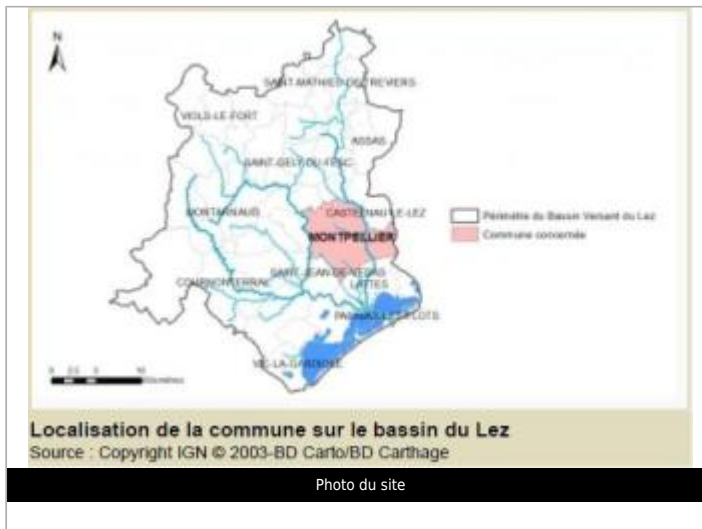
N

SAINT-MATHIEU-DE-TREVIERS

VAILHAUQUÈS... 

VOLS-LE-FORT

ASSAS

SAINT-GELY-DU-FESC

MONTARNAUD

CASTELNAU-LE-LEZ

MONTPELLIER

COURNONTERRAL

SAINT-JEAN-DE-VEDAS

LATTES

PALAVAS-LES-FLOTS

VIC-LA-GARDIOLE

0 2,5 5 10 Kilomètres

Périmètre du Bassin Versant du Lez

Commune concernée

Localisation de la commune sur le bassin du Lez
Source : Copyright IGN © 2003-BD Carto/BD Carthage

Photo du site